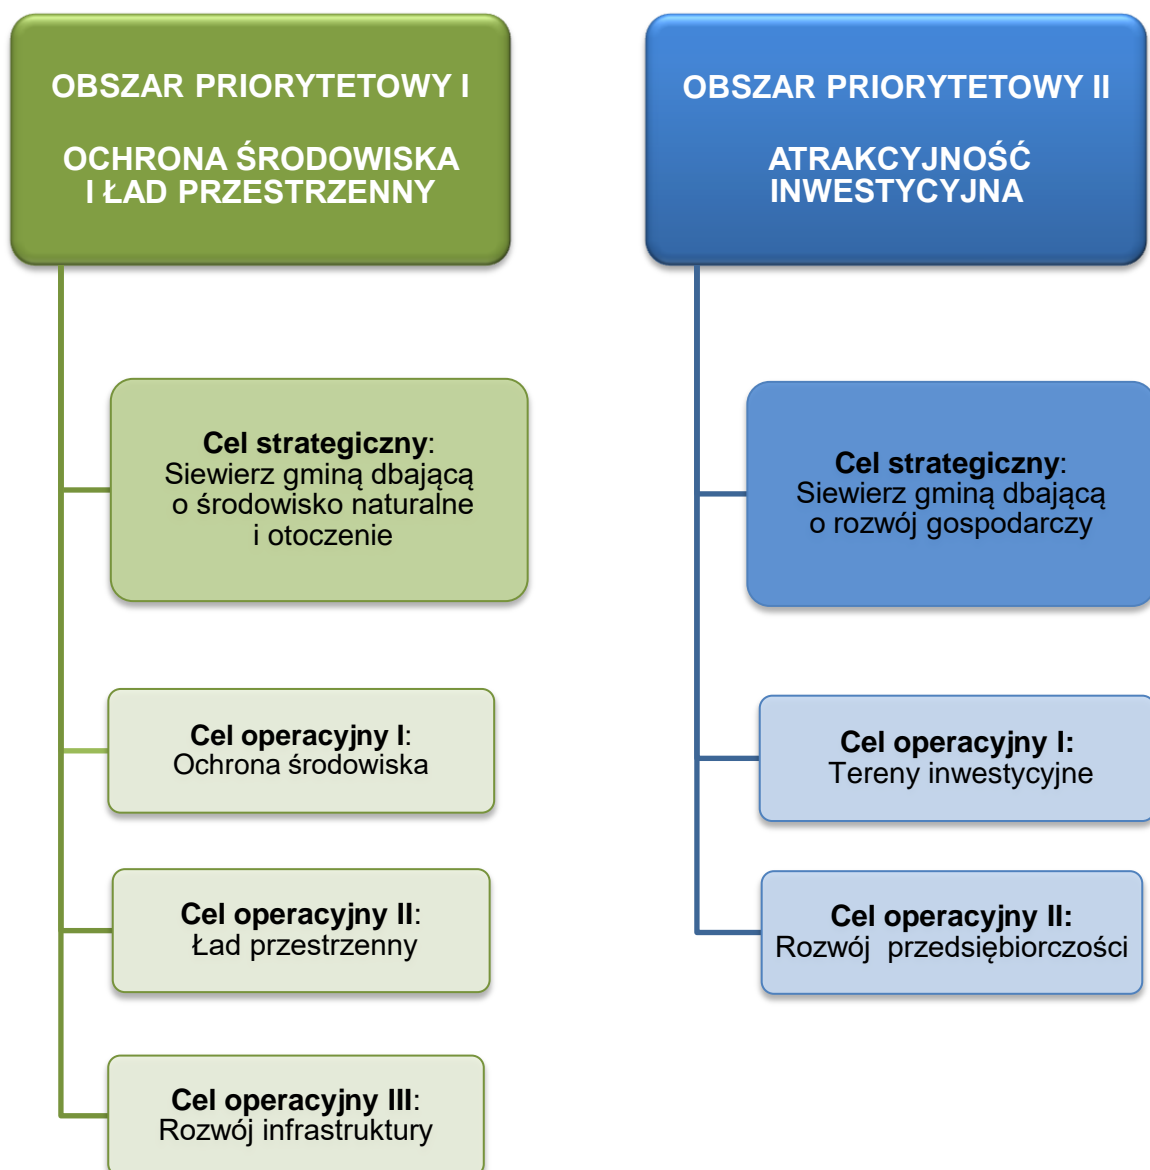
OBSZAR PRIORYTETOWY I

OCHRONA ŚRODOWISKA I ŁAD PRZESTRZENNY

Cel strategiczny: Siewierz gminą dbającą o środowisko naturalne i otoczenie

Cel operacyjny I: Ochrona środowiska

Cel operacyjny II: Ład przestrzenny

Cel operacyjny III: Rozwój infrastruktury

OBSZAR PRIORYTETOWY II

ATRAKCYJNOŚĆ INWESTYCYJNA

Cel strategiczny: Siewierz gminą dbającą o rozwój gospodarczy

Cel operacyjny I: Tereny inwestycyjne

Cel operacyjny II: Rozwój przedsiębiorczości